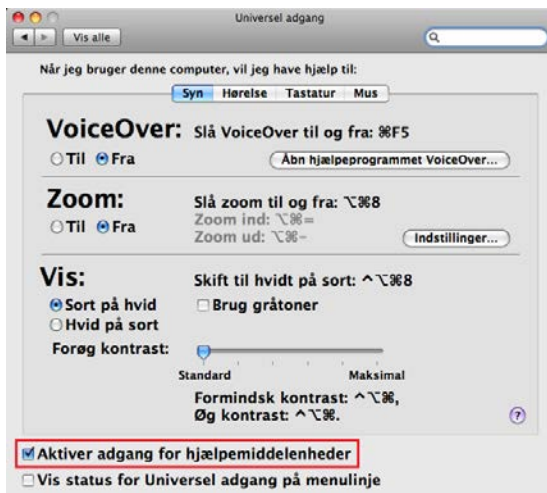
Universel adgang

Vis alle

Når jeg bruger denne computer, vil jeg have hjælp til:

Syn | Hørelse | Tastatur | Mus

VoiceOver: Slå VoiceOver til og fra: ⌘F5

○Til ⊙Fra

Åbn hjælpeprogrammet VoiceOver...

Zoom: Slå zoom til og fra: ⌥⌘8

○Til ⊙Fra

Zoom ind: ⌥⌘=

Zoom ud: ⌥⌘-

Indstillinger...

Vis: Skift til hvidt på sort: ^⌥⌘8

⊙Sort på hvid

○Hvid på sort

☐Brug gråtoner

Forøg kontrast:

Standard

Maksimal

Formindsk kontrast: ^⌥⌘,

Øg kontrast: ^⌥⌘.

?

☑Aktiver adgang for hjælpemiddelenheder

☐Vis status for Universel adgang på menulinje